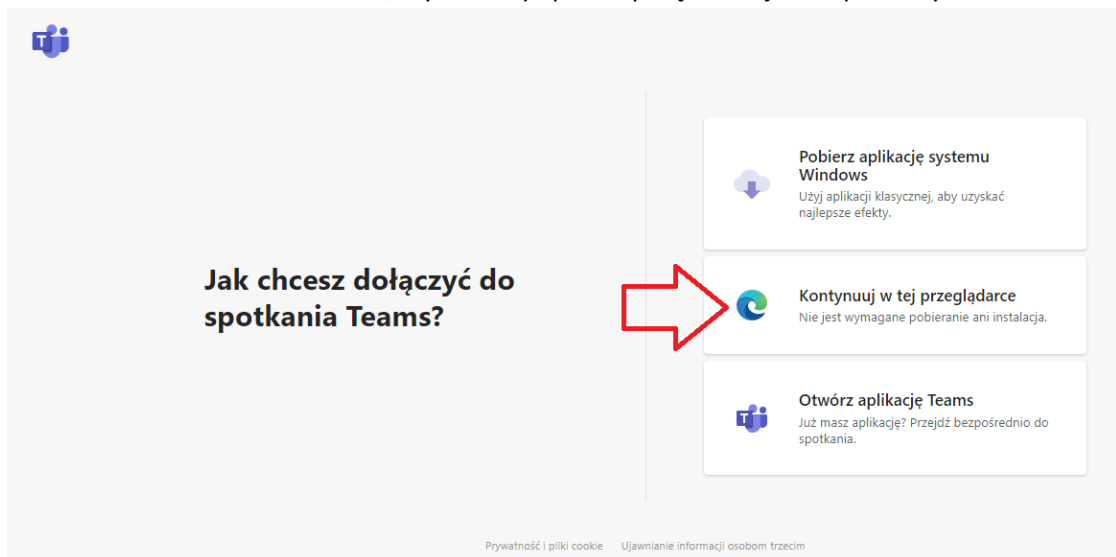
Jak chcesz dołączyć do spotkania Teams?

Pobierz aplikację systemu Windows
Użyj aplikacji klasycznej, aby uzyskać najlepsze efekty.

Kontynuuj w tej przeglądarce
Nie jest wymagane pobieranie ani instalacja.

Otwórz aplikację Teams
Już masz aplikację? Przejdź bezpośrednio do spotkania.

Prywatność i pliki cookie   Ujawnianie informacji osobom trzecim